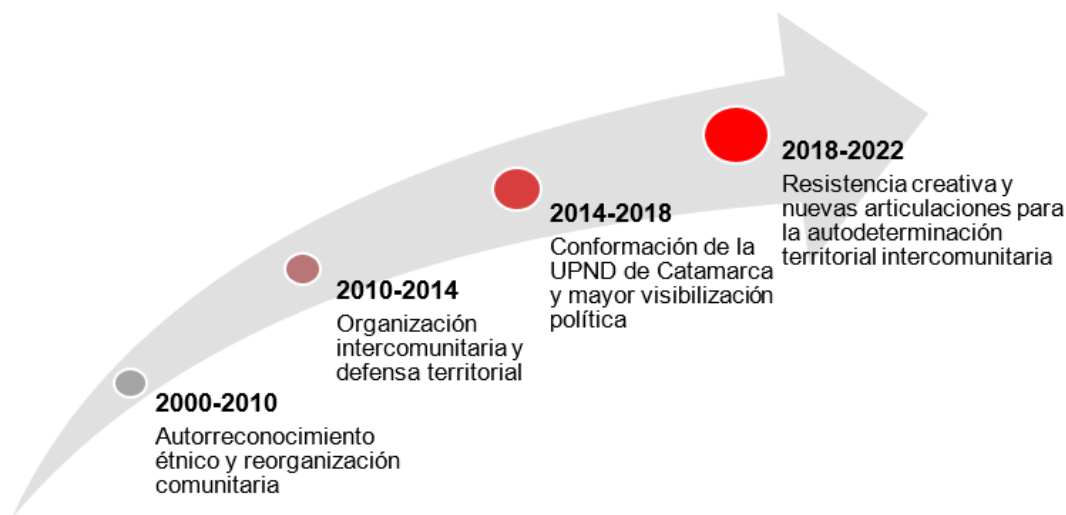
2000-2010
Autorreconocimiento étnico y reorganización comunitaria

2010-2014
Organización intercomunitaria y defensa territorial

2014-2018
Conformación de la UPND de Catamarca y mayor visibilización política

2018-2022
Resistencia creativa y nuevas articulaciones para la autodeterminación territorial intercomunitaria